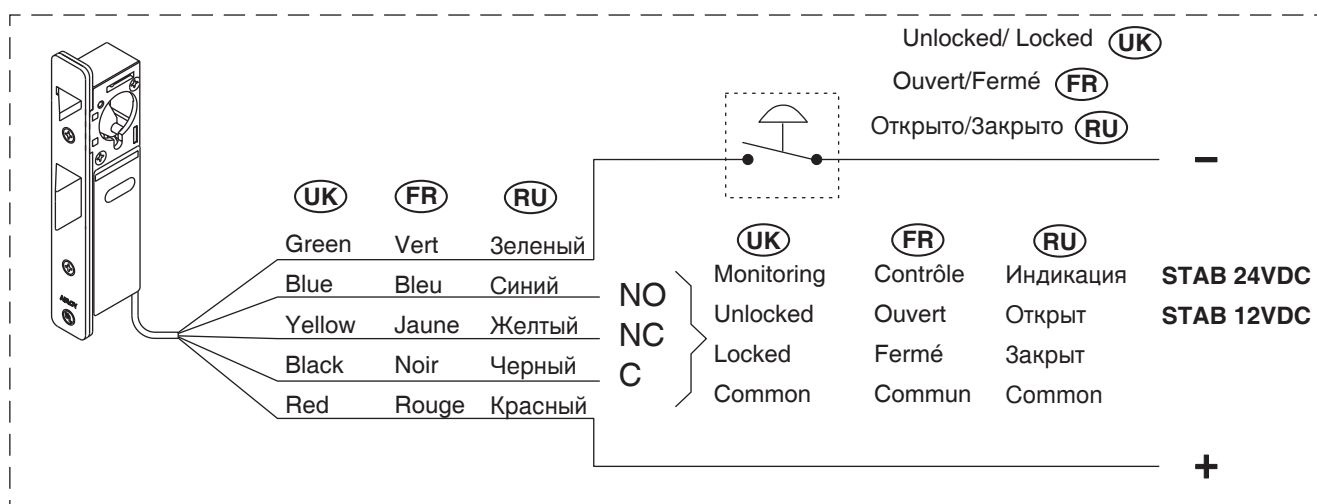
Unlocked/ Locked UK
Ouvert/Fermé FR
Открыто/Закрыто RU

–

| UK | FR | RU |
|---|---|---|
| Green | Vert | Зеленый |
| Blue | Bleu | Синий |
| Yellow | Jaune | Желтый |
| Black | Noir | Черный |
| Red | Rouge | Красный |

NO
NC
C

| UK | FR | RU | |
|---|---|---|---|
| Monitoring | Contrôle | Индикация | STAB 24VDC |
| Unlocked | Ouvert | Открыт | STAB 12VDC |
| Locked | Fermé | Закрыт | |
| Common | Commun | Common | |

+